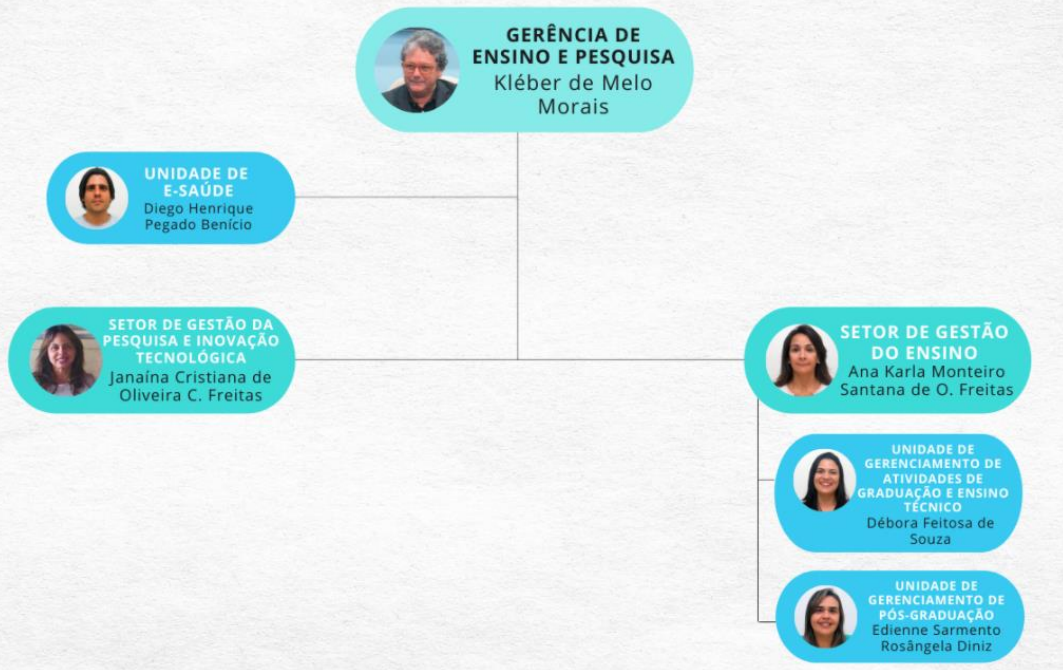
GERÊNCIA DE ENSINO E PESQUISA
Kléber de Melo Morais

UNIDADE DE E-SAÚDE
Diego Henrique Pegado Benício

SETOR DE GESTÃO DA PESQUISA E INOVAÇÃO TECNOLÓGICA
Janaína Cristiana de Oliveira C. Freitas

SETOR DE GESTÃO DO ENSINO
Ana Karla Monteiro Santana de O. Freitas

UNIDADE DE GERENCIAMENTO DE ATIVIDADES DE GRADUAÇÃO E ENSINO TÉCNICO
Débora Feitosa de Souza

UNIDADE DE GERENCIAMENTO DE PÓS-GRADUAÇÃO
Edienne Sarmento Rosângela Diniz